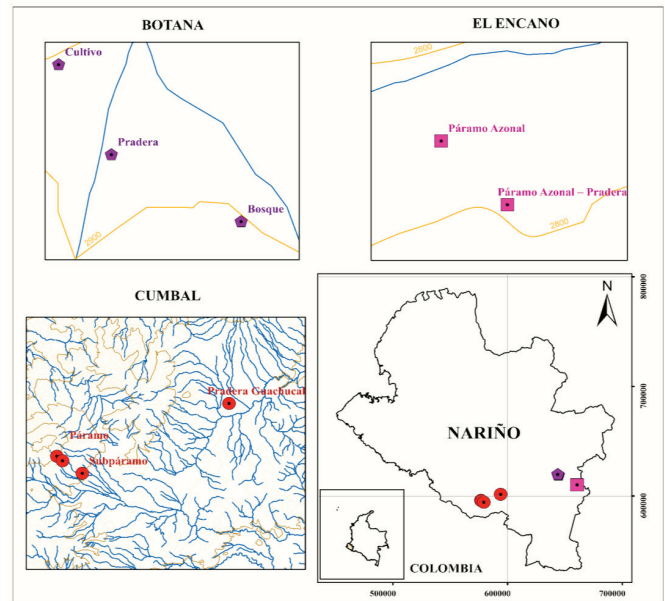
BOTANA

Cultivo

Pradera

Bosque

2800

EL ENCANO

2800

Páramo Azonal

Páramo Azonal – Pradera

2800

CUMBAL

Pradera Guachucal

Páramo

Subpáramo

N

NARIÑO

COLOMBIA

800000

700000

600000

500000

600000

700000